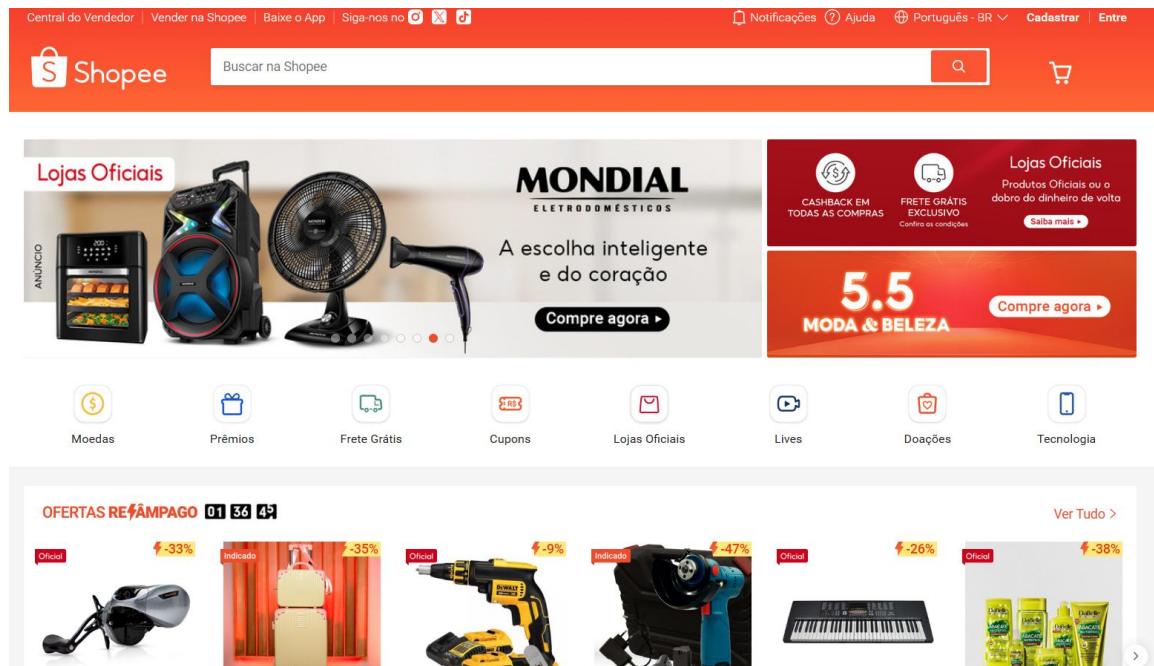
Central do Vendedor | Vender na Shopee | Baixe o App | Siga-nos no

Notificações  Ajuda  Português - BR  Cadastrar | Entre

Shopee

Buscar na Shopee

Lojas Oficiais

ANÚNCIO

MONDIAL
ELETRODOMÉSTICOS

A escolha inteligente e do coração

Compre agora ▸

CASHBACK EM TODAS AS COMPRAS

FRETE GRÁTIS EXCLUSIVO
Confira as condições

Lojas Oficiais
Produtos Oficiais ou o dobro do dinheiro de volta
Saiba mais ▸

5.5
MODA & BELEZA

Compre agora ▸

Moedas

Prêmios

Frete Grátis

Cupons

Lojas Oficiais

Lives

Doações

Tecnologia

OFERTAS RELÂMPAGO 01 36 45

Ver Tudo >

Oficial -33%

Indicado -35%

Oficial -9%

Indicado -47%

Oficial -26%

Oficial -38%